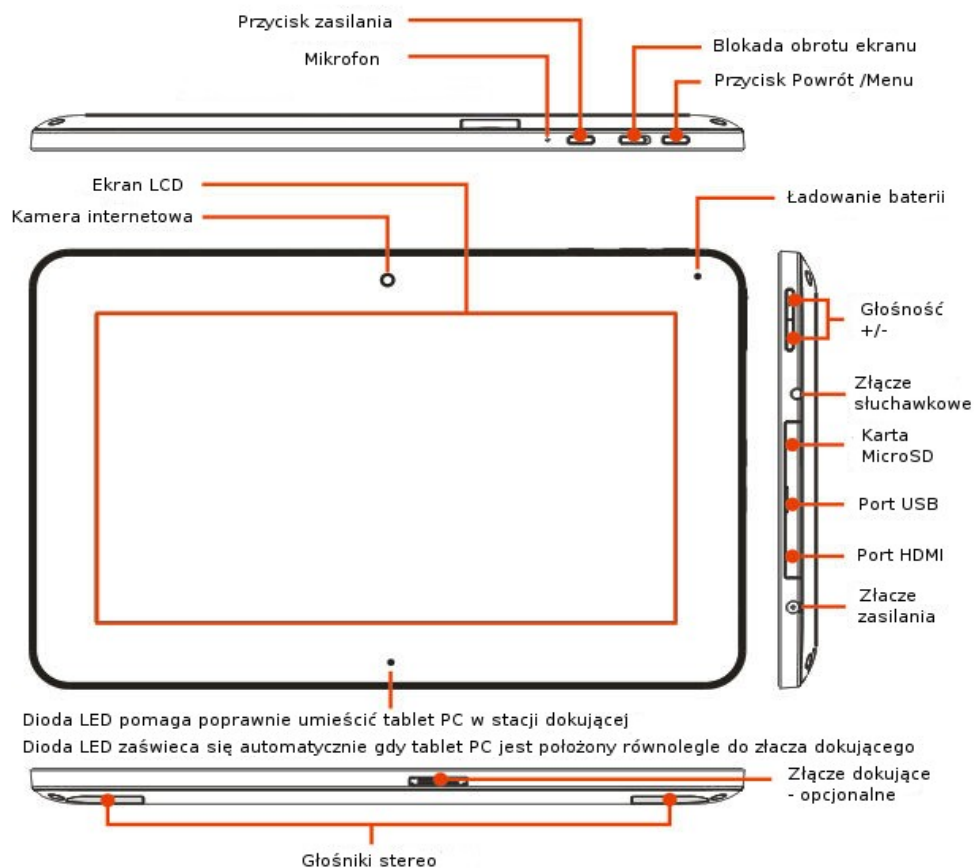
Przycisk zasilania
Mikrofon
Blokada obrotu ekranu
Przycisk Powrót /Menu
Ekran LCD
Kamera internetowa
Ładowanie baterii
Głośność +/-
Złącze słuchawkowe
Karta MicroSD
Port USB
Port HDMI
Złacze zasilania
Dioda LED pomaga poprawnie umieścić tablet PC w stacji dokującej
Dioda LED zaświeca się automatycznie gdy tablet PC jest położony równolegle do złacza dokującego
Złącze dokujące - opcjonalne
Głośniki stereo